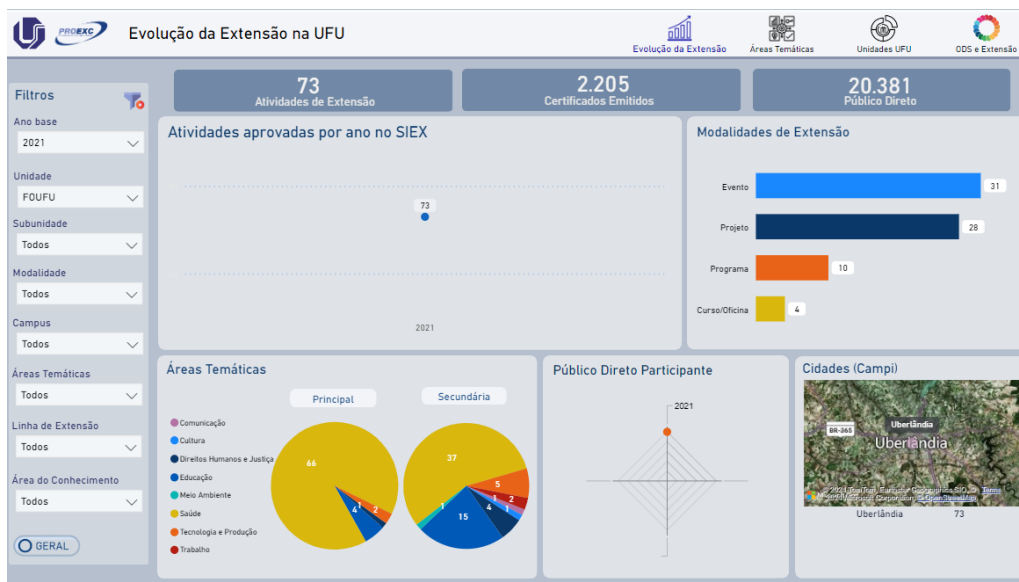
PROEXC

Evolução da Extensão na UFU

Evolução da Extensão
Áreas Temáticas
Unidades UFU
ODS e Extensão

Filtros

Ano base
2021

Unidade
FOUFU

Subunidade
Todos

Modalidade
Todos

Campus
Todos

Áreas Temáticas
Todos

Linha de Extensão
Todos

Área do Conhecimento
Todos

GERAL

73
Atividades de Extensão

2.205
Certificados Emitidos

20.381
Público Direto

Atividades aprovadas por ano no SIEX

73

2021

Modalidades de Extensão

Evento 31
Projeto 28
Programa 10
Curso/Oficina 4

Áreas Temáticas

Principal

Secundária

Comunicação
Cultura
Direitos Humanos e Justiça
Educação
Meio Ambiente
Saúde
Tecnologia e Produção
Trabalho

66
4
1
2

37
5
1
2
1
4
15

Público Direto Participante

2021

Cidades (Campi)

BR-365
Uberlândia
Uberlândia

© 2024 TomTom, © 2024 Microsoft Corporation, © OpenStreetMap Terms

Uberlândia 73